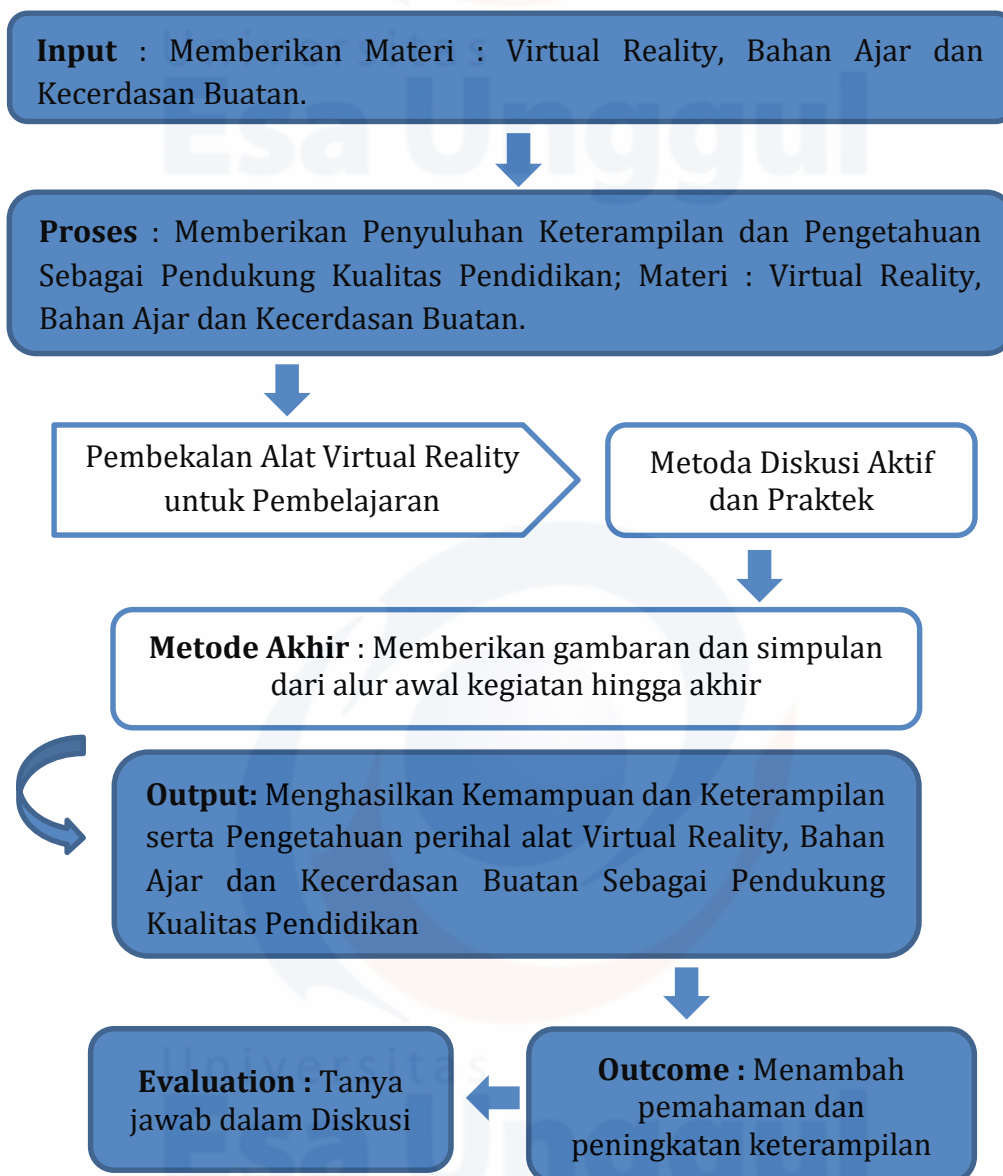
Input : Memberikan Materi : Virtual Reality, Bahan Ajar dan Kecerdasan Buatan.

Proses : Memberikan Penyuluhan Keterampilan dan Pengetahuan Sebagai Pendukung Kualitas Pendidikan; Materi : Virtual Reality, Bahan Ajar dan Kecerdasan Buatan.

Pembekalan Alat Virtual Reality untuk Pembelajaran

Metoda Diskusi Aktif dan Praktek

Metode Akhir : Memberikan gambaran dan simpulan dari alur awal kegiatan hingga akhir

Output: Menghasilkan Kemampuan dan Keterampilan serta Pengetahuan perihal alat Virtual Reality, Bahan Ajar dan Kecerdasan Buatan Sebagai Pendukung Kualitas Pendidikan

Outcome : Menambah pemahaman dan peningkatan keterampilan

Evaluation : Tanya jawab dalam Diskusi

Universitas Esa Unggul